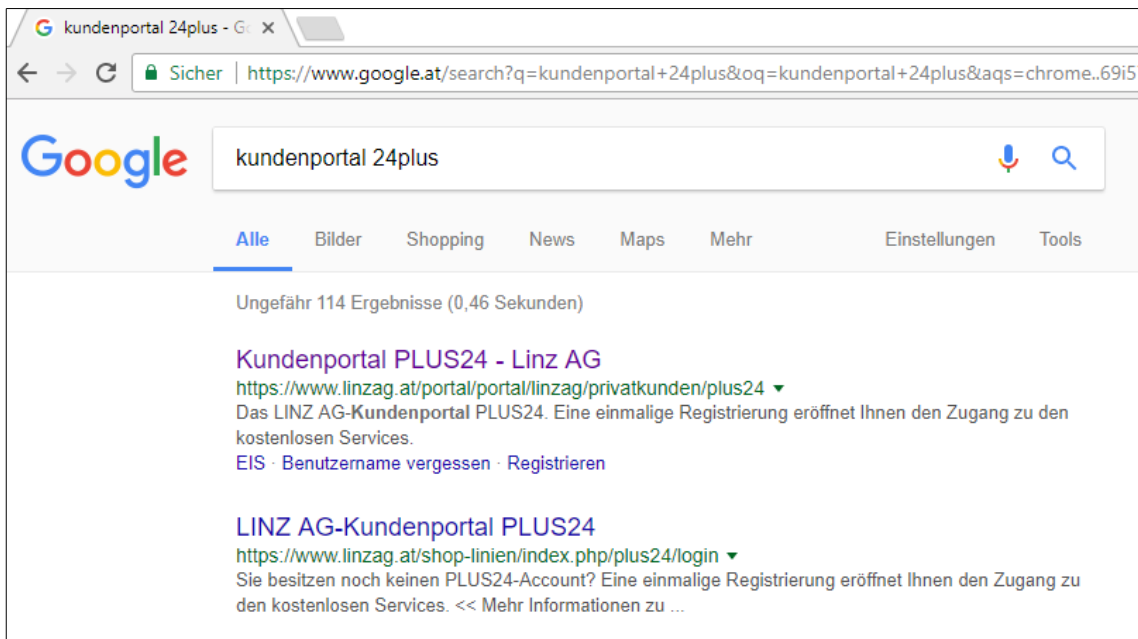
kundenportal 24plus - G ×

Sicher | https://www.google.at/search?q=kundenportal+24plus&oq=kundenportal+24plus&aqs=chrome..69i5

Google

kundenportal 24plus

Alle Bilder Shopping News Maps Mehr Einstellungen Tools

Ungefähr 114 Ergebnisse (0,46 Sekunden)

Kundenportal PLUS24 - Linz AG
https://www.linzag.at/portal/portal/linzag/privatkunden/plus24 ▾
Das LINZ AG-**Kundenportal** PLUS24. Eine einmalige Registrierung eröffnet Ihnen den Zugang zu den kostenlosen Services.
EIS · Benutzername vergessen · Registrieren

LINZ AG-Kundenportal PLUS24
https://www.linzag.at/shop-linien/index.php/plus24/login ▾
Sie besitzen noch keinen PLUS24-Account? Eine einmalige Registrierung eröffnet Ihnen den Zugang zu den kostenlosen Services. << Mehr Informationen zu ...